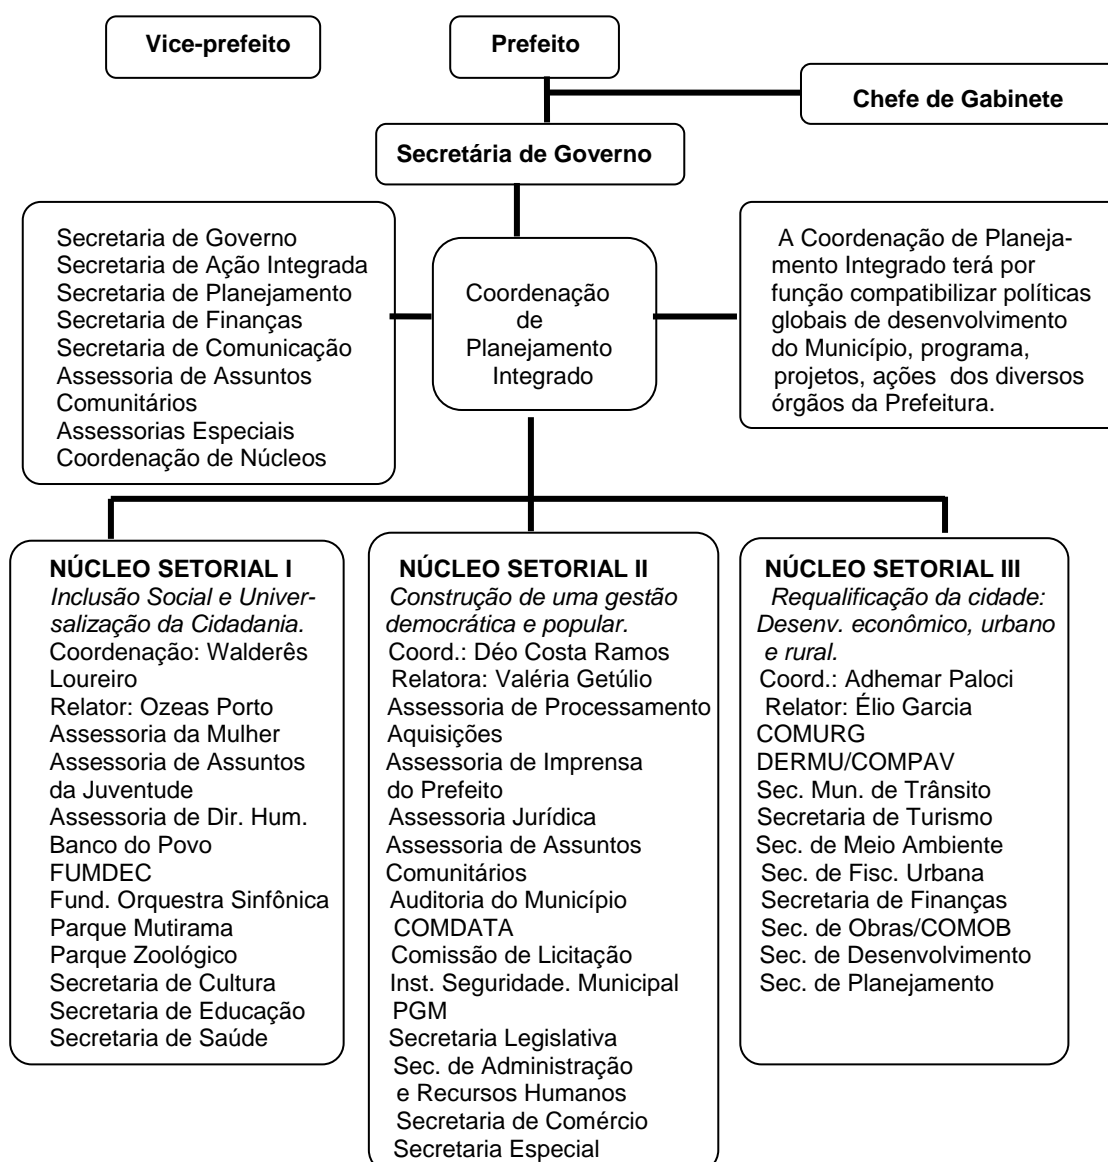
Vice-prefeito

Prefeito

Chefe de Gabinete

Secretária de Governo

Secretaria de Governo
Secretaria de Ação Integrada
Secretaria de Planejamento
Secretaria de Finanças
Secretaria de Comunicação
Assessoria de Assuntos Comunitários
Assessorias Especiais
Coordenação de Núcleos

Coordenação de Planejamento Integrado

A Coordenação de Planejamento Integrado terá por função compatibilizar políticas globais de desenvolvimento do Município, programa, projetos, ações dos diversos órgãos da Prefeitura.

NÚCLEO SETORIAL I
*Inclusão Social e Universalização da Cidadania.*
Coordenação: Walderês Loureiro
Relator: Ozeas Porto
Assessoria da Mulher
Assessoria de Assuntos da Juventude
Assessoria de Dir. Hum.
Banco do Povo
FUMDEC
Fund. Orquestra Sinfônica
Parque Mutirama
Parque Zoológico
Secretaria de Cultura
Secretaria de Educação
Secretaria de Saúde

NÚCLEO SETORIAL II
*Construção de uma gestão democrática e popular.*
Coord.: Déo Costa Ramos
Relatora: Valéria Getúlio
Assessoria de Processamento Aquisições
Assessoria de Imprensa do Prefeito
Assessoria Jurídica
Assessoria de Assuntos Comunitários
Auditoria do Município
COMDATA
Comissão de Licitação
Inst. Seguridade. Municipal
PGM
Secretaria Legislativa
Sec. de Administração e Recursos Humanos
Secretaria de Comércio
Secretaria Especial

NÚCLEO SETORIAL III
*Requalificação da cidade: Desenv. econômico, urbano e rural.*
Coord.: Adhemar Paloci
Relator: Élio Garcia
COMURG
DERMU/COMPAV
Sec. Mun. de Trânsito
Secretaria de Turismo
Sec. de Meio Ambiente
Sec. de Fisc. Urbana
Secretaria de Finanças
Sec. de Obras/COMOB
Sec. de Desenvolvimento
Sec. de Planejamento